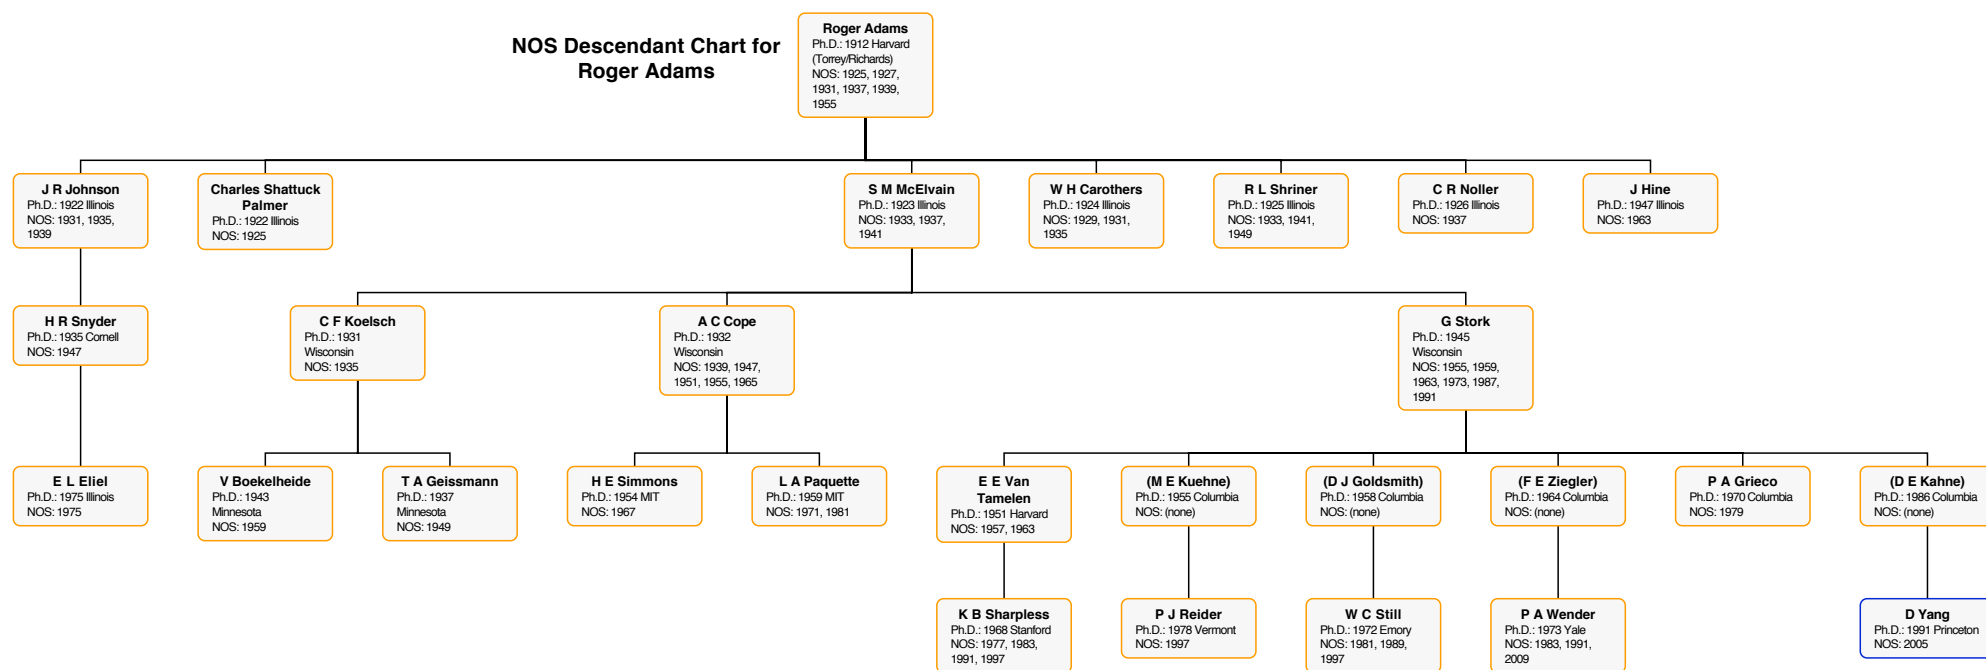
NOS Descendant Chart for Roger Adams

Roger Adams
Ph.D.: 1912 Harvard (Torrey/Richards)
NOS: 1925, 1927, 1931, 1937, 1939, 1955

J R Johnson
Ph.D.: 1922 Illinois
NOS: 1931, 1935, 1939

Charles Shattuck Palmer
Ph.D.: 1922 Illinois
NOS: 1925

S M McElvain
Ph.D.: 1923 Illinois
NOS: 1933, 1937, 1941

W H Carothers
Ph.D.: 1924 Illinois
NOS: 1929, 1931, 1935

R L Shriner
Ph.D.: 1925 Illinois
NOS: 1933, 1941, 1949

C R Noller
Ph.D.: 1926 Illinois
NOS: 1937

J Hine
Ph.D.: 1947 Illinois
NOS: 1963

H R Snyder
Ph.D.: 1935 Cornell
NOS: 1947

C F Koelsch
Ph.D.: 1931 Wisconsin
NOS: 1935

A C Cope
Ph.D.: 1932 Wisconsin
NOS: 1939, 1947, 1951, 1955, 1965

G Stork
Ph.D.: 1945 Wisconsin
NOS: 1955, 1959, 1963, 1973, 1987, 1991

E L Eliel
Ph.D.: 1975 Illinois
NOS: 1975

V Boekelheide
Ph.D.: 1943 Minnesota
NOS: 1959

T A Geissmann
Ph.D.: 1937 Minnesota
NOS: 1949

H E Simmons
Ph.D.: 1954 MIT
NOS: 1967

L A Paquette
Ph.D.: 1959 MIT
NOS: 1971, 1981

E E Van Tamelen
Ph.D.: 1951 Harvard
NOS: 1957, 1963

(M E Kuehne)
Ph.D.: 1955 Columbia
NOS: (none)

(D J Goldsmith)
Ph.D.: 1958 Columbia
NOS: (none)

(F E Ziegler)
Ph.D.: 1964 Columbia
NOS: (none)

P A Grieco
Ph.D.: 1970 Columbia
NOS: 1979

(D E Kahne)
Ph.D.: 1986 Columbia
NOS: (none)

K B Sharpless
Ph.D.: 1968 Stanford
NOS: 1977, 1983, 1991, 1997

P J Reider
Ph.D.: 1978 Vermont
NOS: 1997

W C Still
Ph.D.: 1972 Emory
NOS: 1981, 1989, 1997

P A Wender
Ph.D.: 1973 Yale
NOS: 1983, 1991, 2009

D Yang
Ph.D.: 1991 Princeton
NOS: 2005